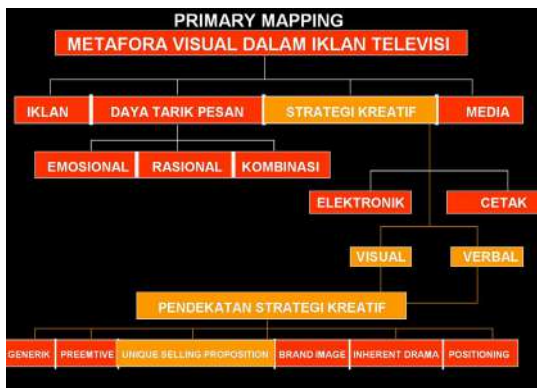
PRIMARY MAPPING

METAFORA VISUAL DALAM IKLAN TELEVISI

IKLAN

DAYA TARIK PESAN

STRATEGI KREATIF

MEDIA

EMOSIONAL

RASIONAL

KOMBINASI

ELEKTRONIK

CETAK

VISUAL

VERBAL

PENDEKATAN STRATEGI KREATIF

GENERIK

PREEMTIVE

UNIQUE SELLING PROPOSITION

BRAND IMAGE

INHERENT DRAMA

POSITIONING